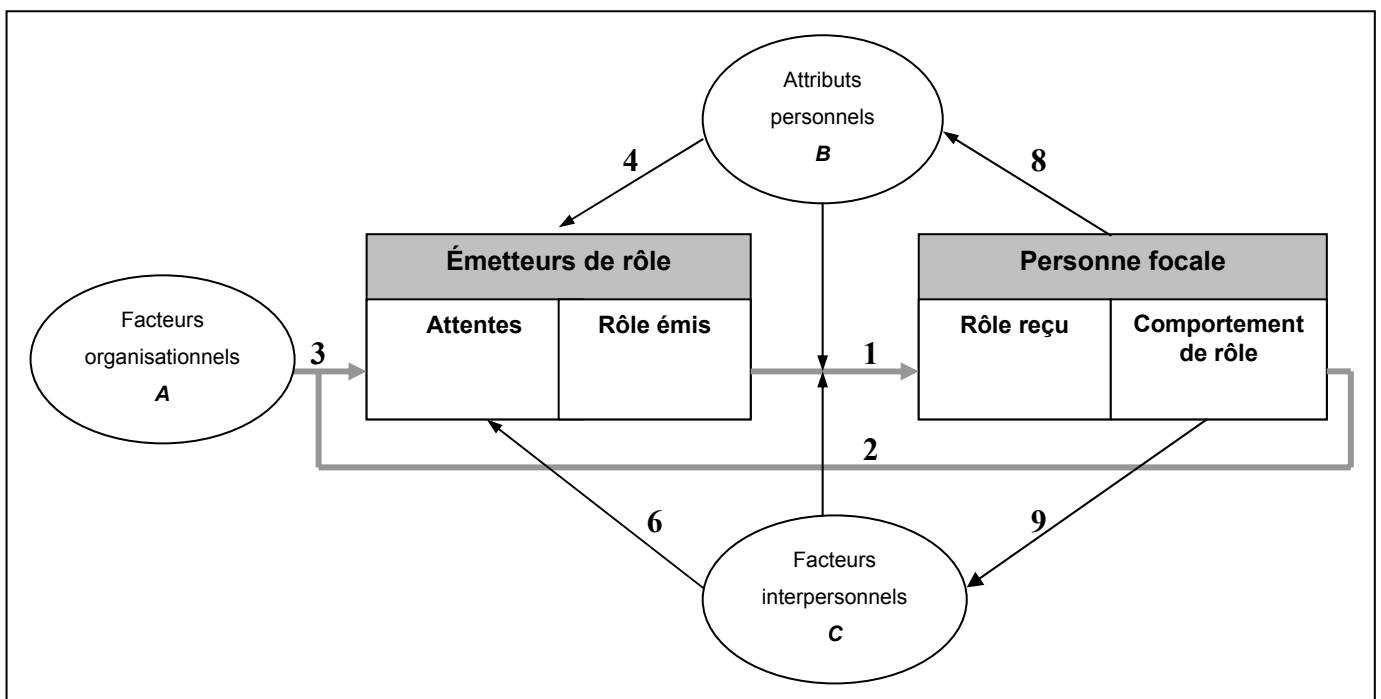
Attributs personnels
*B*

4

8

Émetteurs de rôle

| Attentes | Rôle émis |
|---|---|

Personne focale

| Rôle reçu | Comportement de rôle |
|---|---|

Facteurs organisationnels
*A*

3

1

2

6

9

Facteurs interpersonnels
*C*